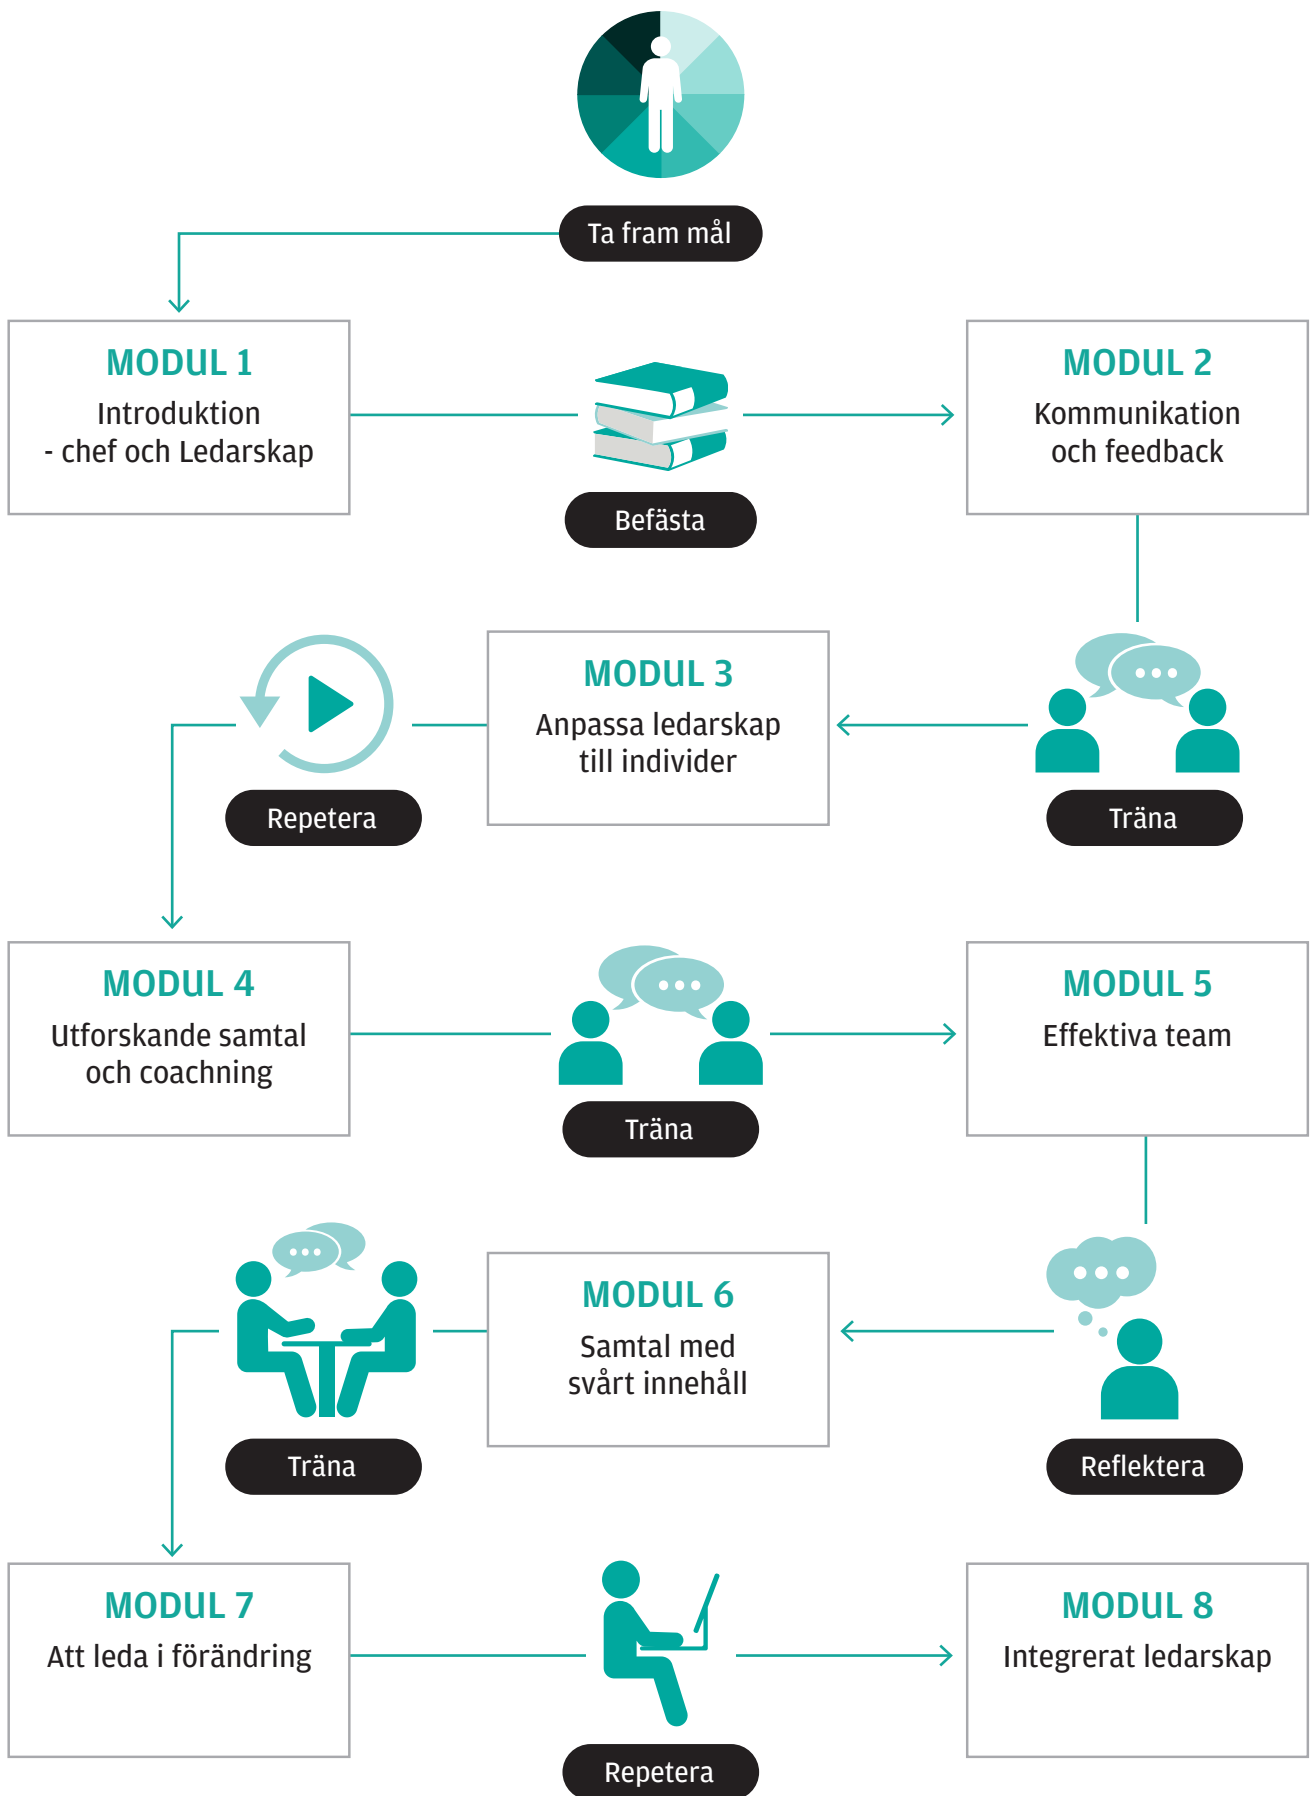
Ta fram mål

MODUL 1
Introduktion
- chef och Ledarskap

Befästa

MODUL 2
Kommunikation
och feedback

Repetera

MODUL 3
Anpassa ledarskap
till individer

Träna

MODUL 4
Utforskande samtal
och coachning

Träna

MODUL 5
Effektiva team

Träna

MODUL 6
Samtal med
svårt innehåll

Reflektera

MODUL 7
Att leda i förändring

Repetera

MODUL 8
Integrerat ledarskap